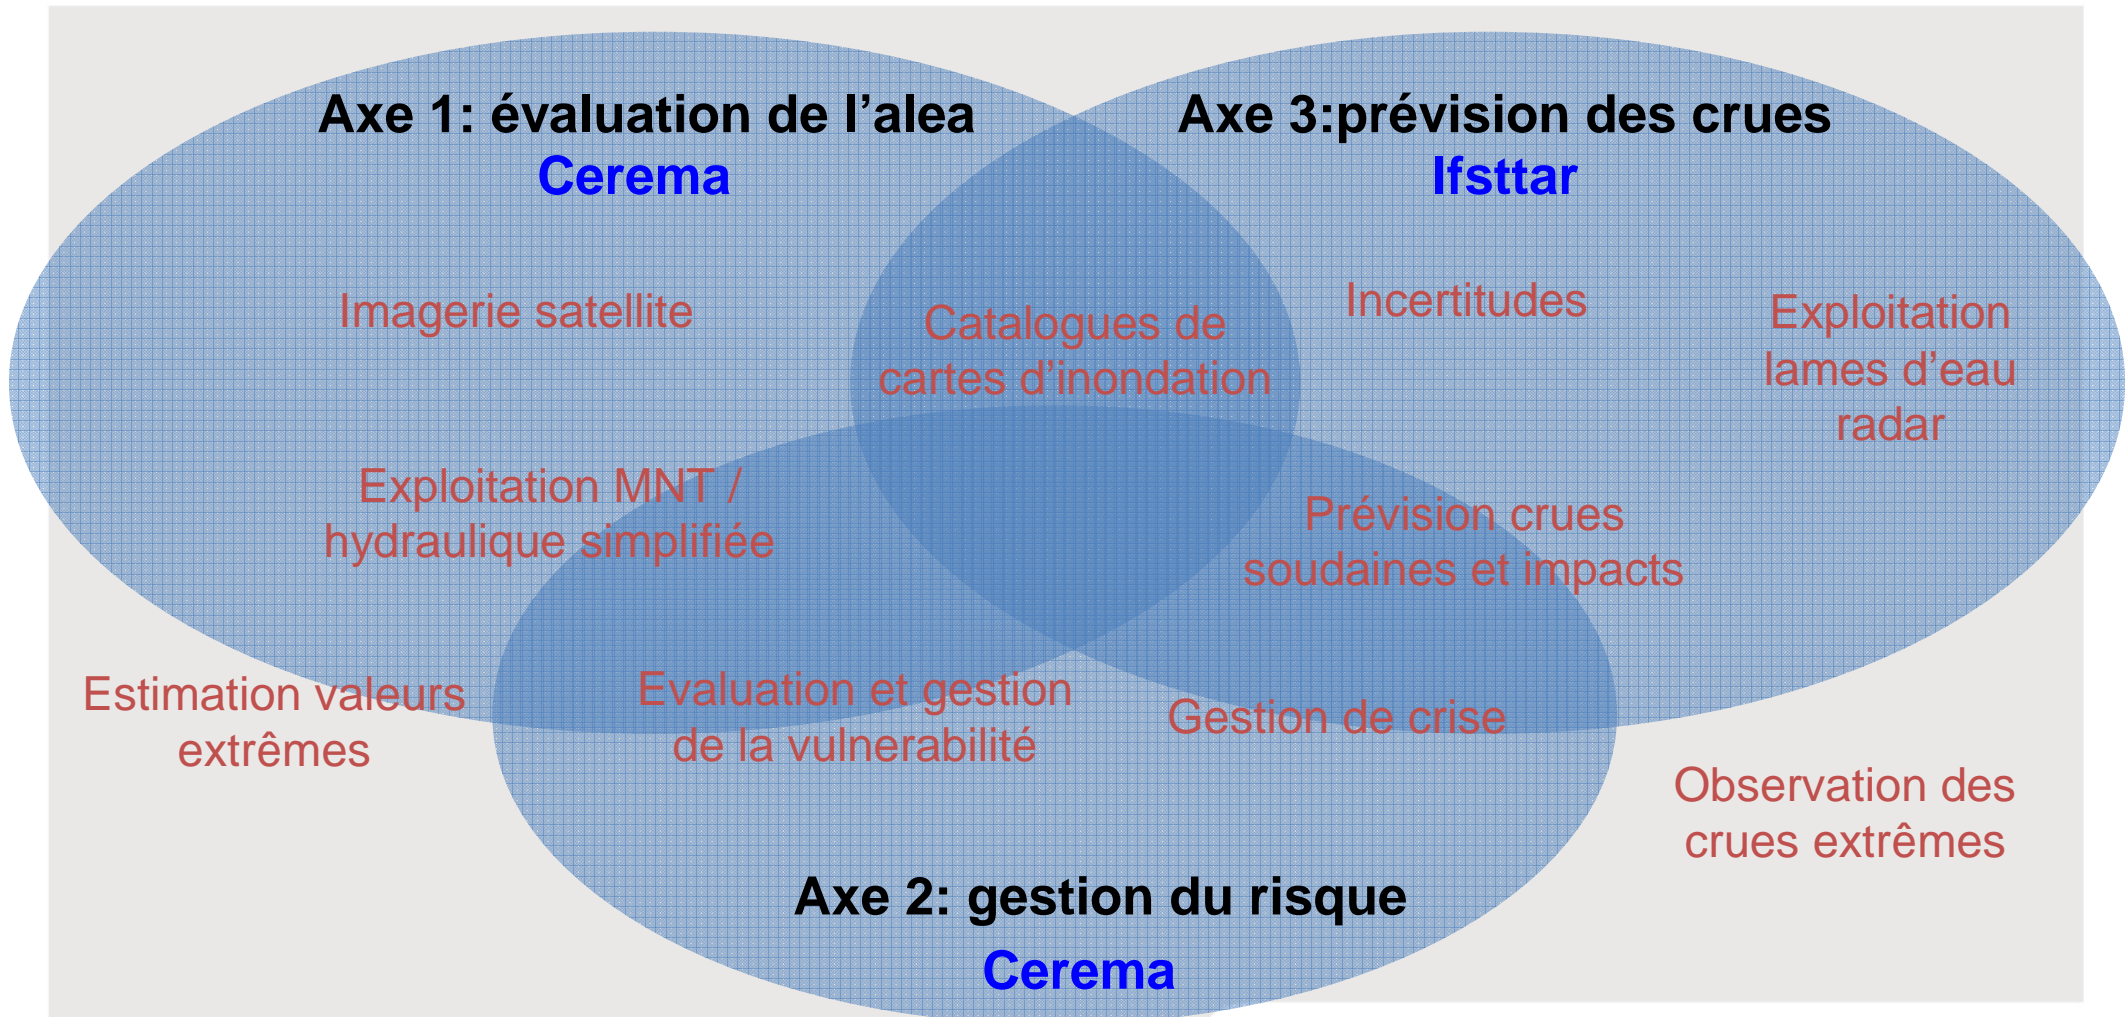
Axe 1: évaluation de l'alea
Cerema

Axe 3:prévision des crues
Ifsttar

Imagerie satellite

Catalogues de cartes d'inondation

Incertitudes

Exploitation lames d'eau radar

Exploitation MNT / hydraulique simplifiée

Prévision crues soudaines et impacts

Estimation valeurs extrêmes

Evaluation et gestion de la vulnerabilité

Gestion de crise

Observation des crues extrêmes

Axe 2: gestion du risque
Cerema